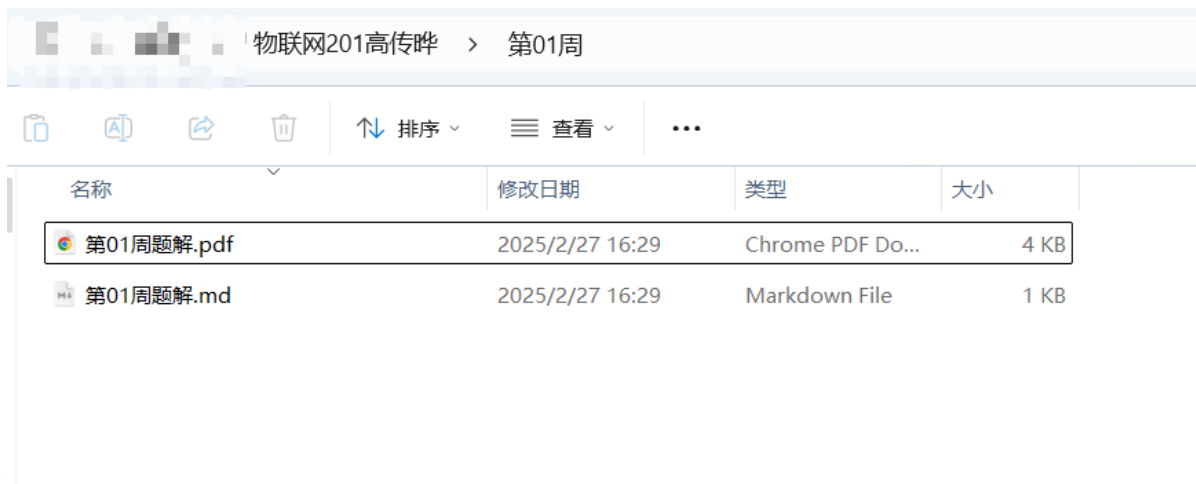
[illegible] 物联网201高传晔 > 第01周

排序 查看 ···

| 名称 | 修改日期 | 类型 | 大小 |
|---|---|---|---|
| 第01周题解.pdf | 2025/2/27 16:29 | Chrome PDF Do... | 4 KB |
| 第01周题解.md | 2025/2/27 16:29 | Markdown File | 1 KB |